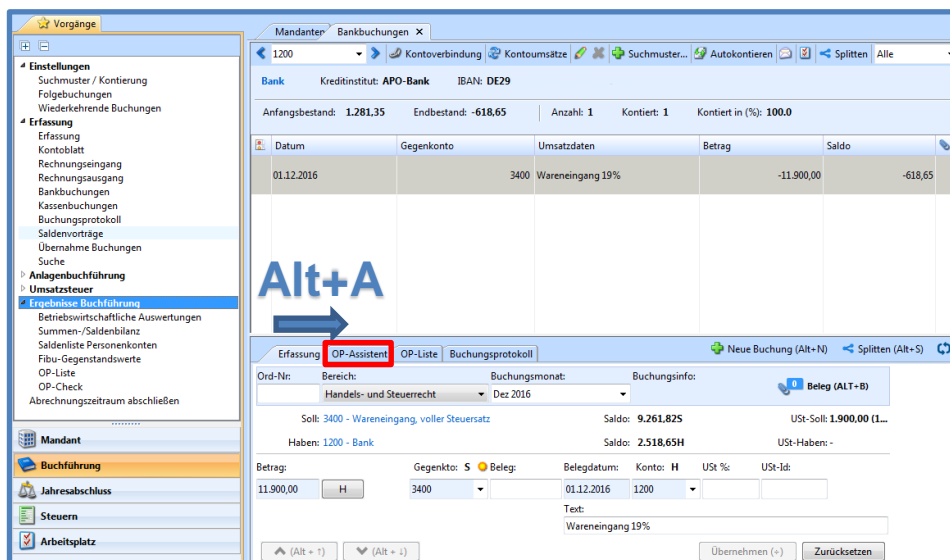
Vorgänge

Einstellungen
Suchmuster / Kontierung
Folgebuchungen
Wiederkehrende Buchungen
Erfassung
Erfassung
Kontoblatt
Rechnungseingang
Rechnungsausgang
Bankbuchungen
Kassenbuchungen
Buchungsprotokoll
Saldenvorträge
Übernahme Buchungen
Suche
Anlagenbuchführung
Umsatzsteuer
Ergebnisse Buchführung
Betriebswirtschaftliche Auswertungen
Summen-/Saldenbilanz
Saldenliste Personenkonten
Fibu-Gegenstandswerte
OP-Liste
OP-Check
Abrechnungszeitraum abschließen

Mandant
Buchführung
Jahresabschluss
Steuern
Arbeitsplatz

Mandanten | Bankbuchungen

1200 | Kontoverbindung | Kontoumsätze | Suchmuster... | Autokontieren | Splitten | Alle

Bank | Kreditinstitut: APO-Bank | IBAN: DE29

Anfangsbestand: 1.281,35 | Endbestand: -618,65 | Anzahl: 1 | Kontiert: 1 | Kontiert in (%): 100.0

| Datum | Gegenkonto | Umsatzdaten | Betrag | Saldo |
|---|---|---|---|---|
| 01.12.2016 | 3400 | Wareneingang 19% | -11.900,00 | -618,65 |

Alt+A

Erfassung | OP-Assistent | OP-Liste | Buchungsprotokoll | Neue Buchung (Alt+N) | Splitten (Alt+S)

Ord-Nr: | Bereich: Handels- und Steuerrecht | Buchungsmonat: Dez 2016 | Buchungsinfo: | 0 Beleg (ALT+B)

Soll: 3400 - Wareneingang, voller Steuersatz | Saldo: 9.261,82S | USt-Soll: 1.900,00 (1...
Haben: 1200 - Bank | Saldo: 2.518,65H | USt-Haben: -

Betrag: 11.900,00 | H | Gegenkto: S | Beleg: | 3400 | Belegdatum: 01.12.2016 | Konto: H 1200 | USt %: | USt-Id:
Text: Wareneingang 19%

(Alt + ↑) | (Alt + ↓) | Übernehmen (↵) | Zurücksetzen